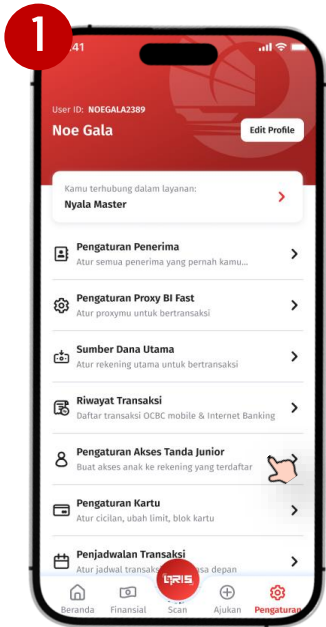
1

9:41

User ID: NOEGALA2389

Noe Gala

Edit Profile

Kamu terhubung dalam layanan:

Nyala Master

Pengaturan Penerima
Atur semua penerima yang pernah kamu...

Pengaturan Proxy BI Fast
Atur proxymu untuk bertransaksi

Sumber Dana Utama
Atur rekening utama untuk bertransaksi

Riwayat Transaksi
Daftar transaksi OCBC mobile & Internet Banking

Pengaturan Akses Tanda Junior
Buat akses anak ke rekening yang terdaftar

Pengaturan Kartu
Atur cicilan, ubah limit, blok kartu

Penjadwalan Transaksi
Atur jadwal transaksi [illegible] depan

Beranda Finansial QRIS Scan Ajukan Pengaturan